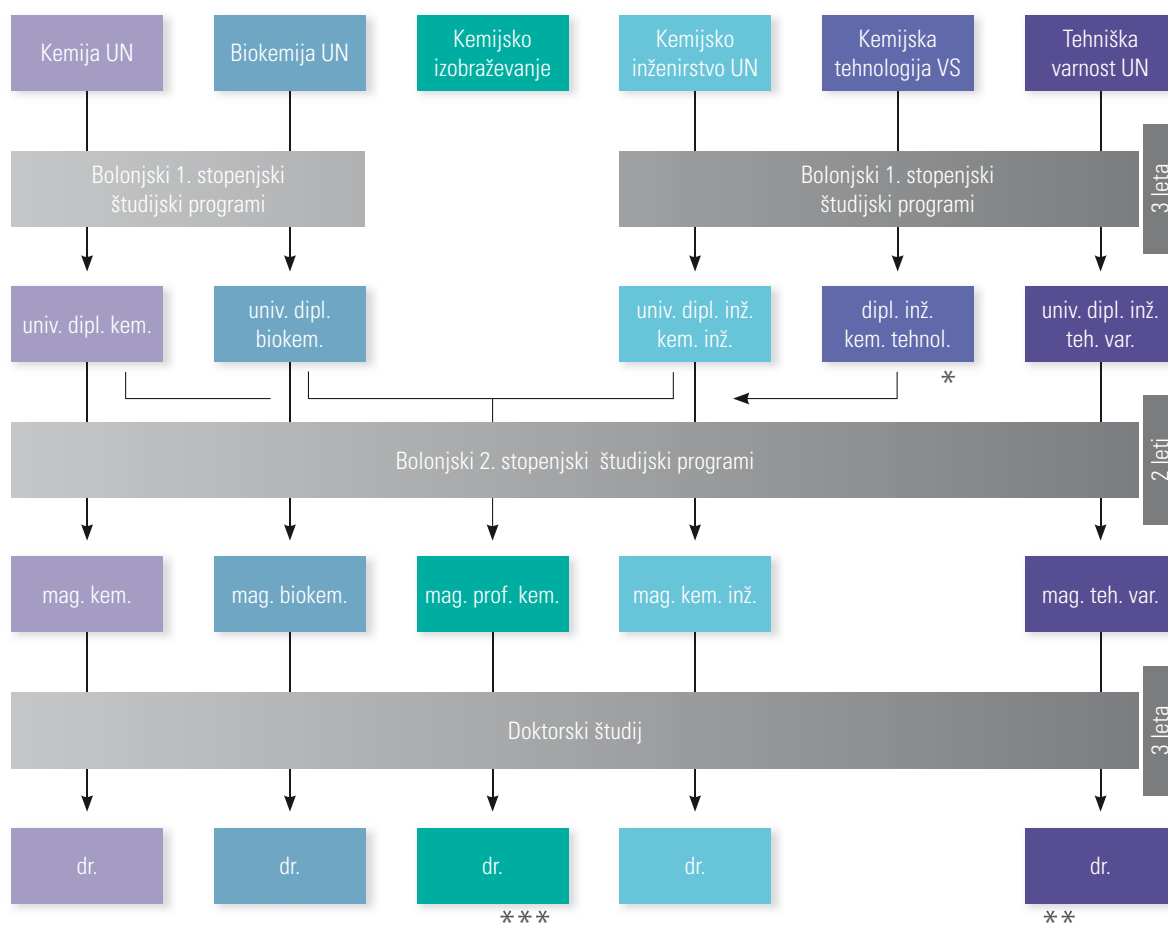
Kemija UN

Biokemija UN

Kemijsko izobraževanje

Kemijsko inženirstvo UN

Kemijska tehnologija VS

Tehniška varnost UN

Bolonjski 1. stopenjski študijski programi

Bolonjski 1. stopenjski študijski programi

3 leta

univ. dipl. kem.

univ. dipl. biokem.

univ. dipl. inž. kem. inž.

dipl. inž. kem. tehnol.

univ. dipl. inž. teh. var.

*

Bolonjski 2. stopenjski študijski programi

2 leti

mag. kem.

mag. biokem.

mag. prof. kem.

mag. kem. inž.

mag. teh. var.

Doktorski študij

3 leta

dr.

dr.

dr.

dr.

dr.

***

**